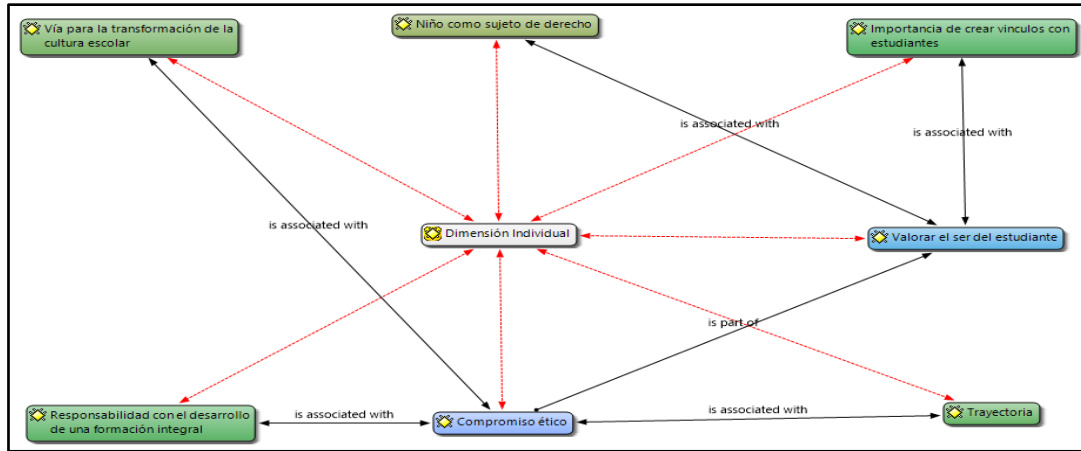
Vía para la transformación de la cultura escolar

Niño como sujeto de derecho

Importancia de crear vínculos con estudiantes

is associated with

is associated with

is associated with

Dimensión Individual

Valorar el ser del estudiante

is part of

Responsabilidad con el desarrollo de una formación integral

is associated with

Compromiso ético

is associated with

Trayectoria